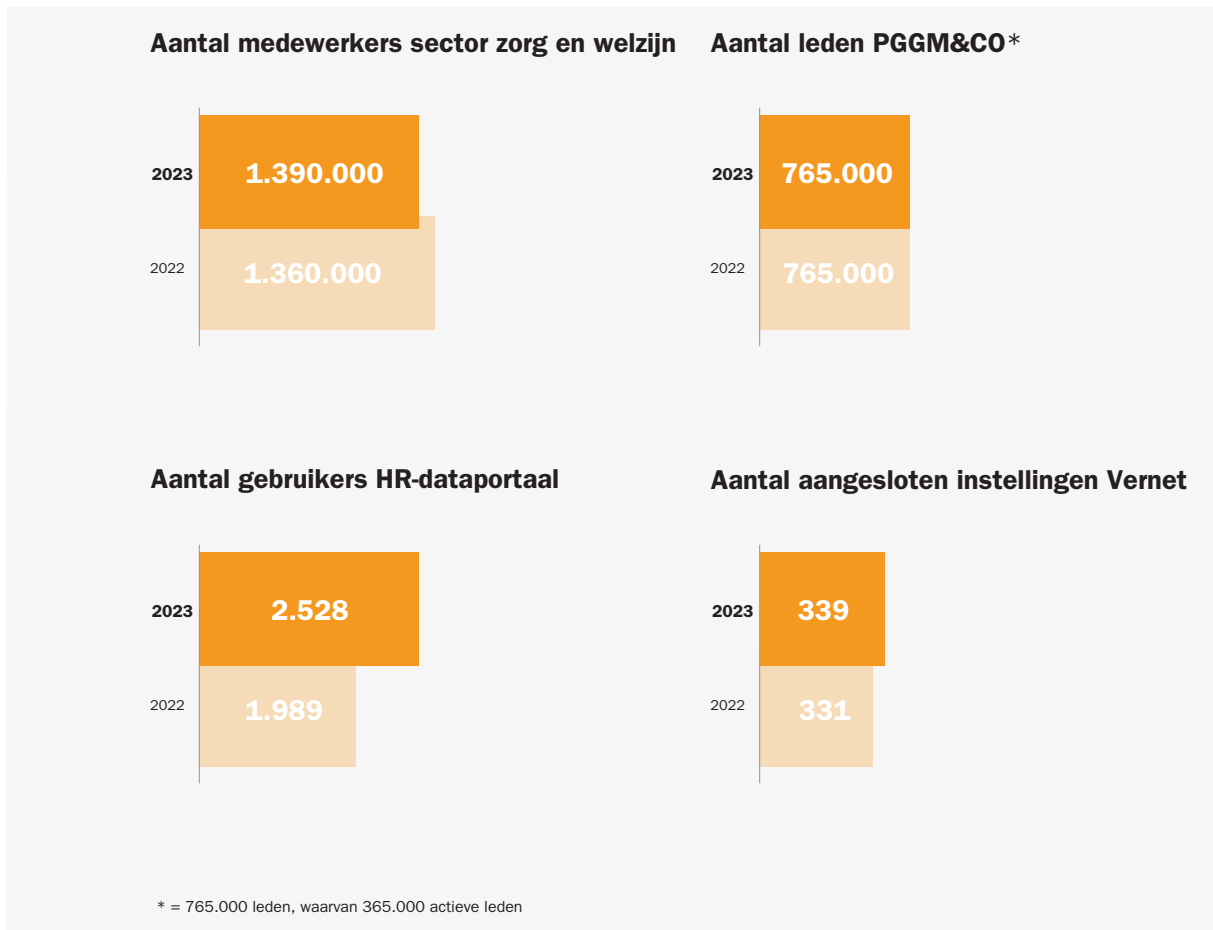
Aantal medewerkers sector zorg en welzijn

2023 1.390.000
2022 1.360.000

Aantal leden PGGM&CO*

2023 765.000
2022 765.000

Aantal gebruikers HR-dataportaal

2023 2.528
2022 1.989

Aantal aangesloten instellingen Vernet

2023 339
2022 331

* = 765.000 leden, waarvan 365.000 actieve leden